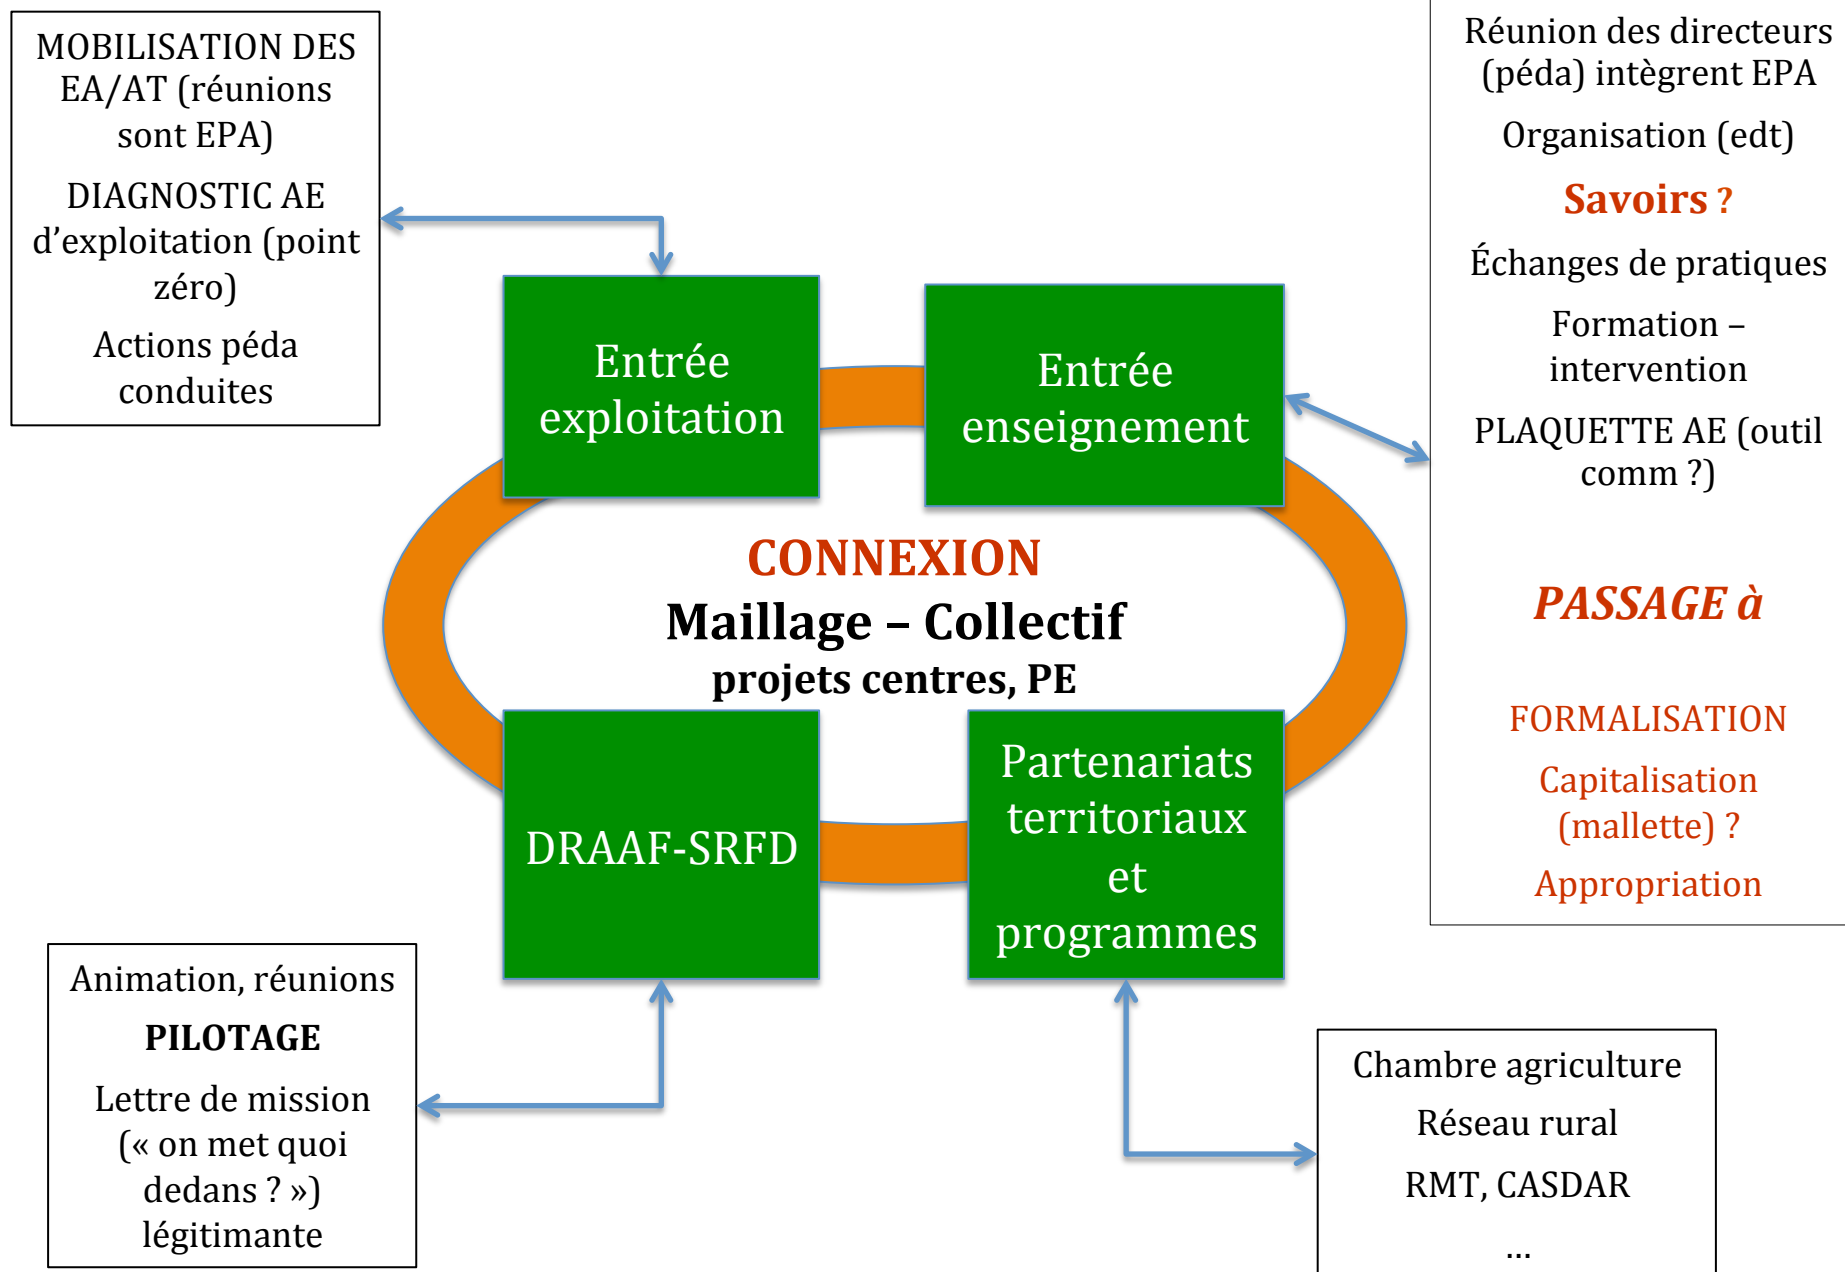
MOBILISATION DES EA/AT (réunions sont EPA)

DIAGNOSTIC AE d'exploitation (point zéro)

Actions péda conduites

Réunion des directeurs (péda) intègrent EPA

Organisation (edt)

Savoirs ?

Échanges de pratiques

Formation – intervention

PLAQUETTE AE (outil comm ?)

PASSAGE à

FORMALISATION

Capitalisation (mallette) ?

Appropriation

Entrée exploitation

Entrée enseignement

CONNEXION

Maillage – Collectif

projets centres, PE

DRAAF-SRFD

Partenariats territoriaux et programmes

Animation, réunions

PILOTAGE

Lettre de mission (« on met quoi dedans ? ») légitimante

Chambre agriculture

Réseau rural

RMT, CASDAR

…